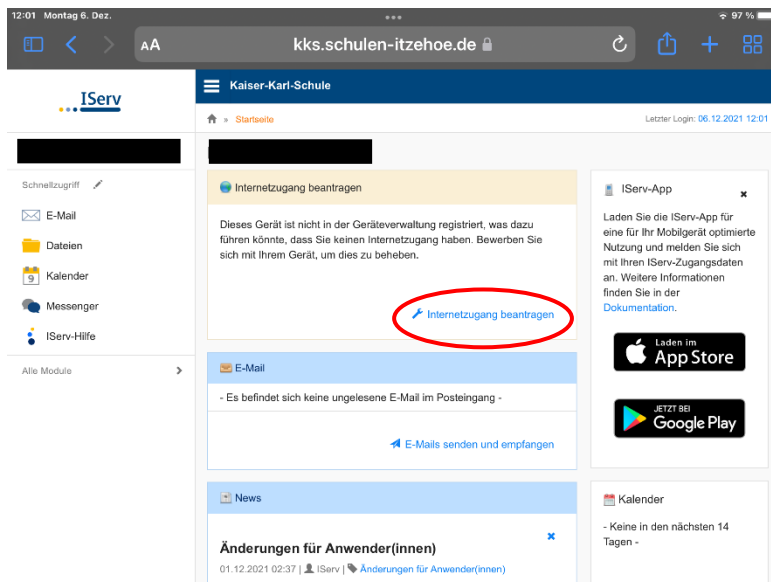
12:01 Montag 6. Dez.

97 %

AA kks.schulen-itzehoe.de

IServ

Kaiser-Karl-Schule

» Startseite

Letzter Login: 06.12.2021 12:01

Schnellzugriff

E-Mail

Dateien

Kalender

Messenger

IServ-Hilfe

Alle Module

Internetzugang beantragen

Dieses Gerät ist nicht in der Geräteverwaltung registriert, was dazu führen könnte, dass Sie keinen Internetzugang haben. Bewerben Sie sich mit Ihrem Gerät, um dies zu beheben.

Internetzugang beantragen

E-Mail

- Es befindet sich keine ungelesene E-Mail im Posteingang -

E-Mails senden und empfangen

News

Änderungen für Anwender(innen)

01.12.2021 02:37 | IServ | Änderungen für Anwender(innen)

IServ-App

Laden Sie die IServ-App für eine für Ihr Mobilgerät optimierte Nutzung und melden Sie sich mit Ihren IServ-Zugangsdaten an. Weitere Informationen finden Sie in der Dokumentation.

Laden im App Store

JETZT BEI Google Play

Kalender

- Keine in den nächsten 14 Tagen -